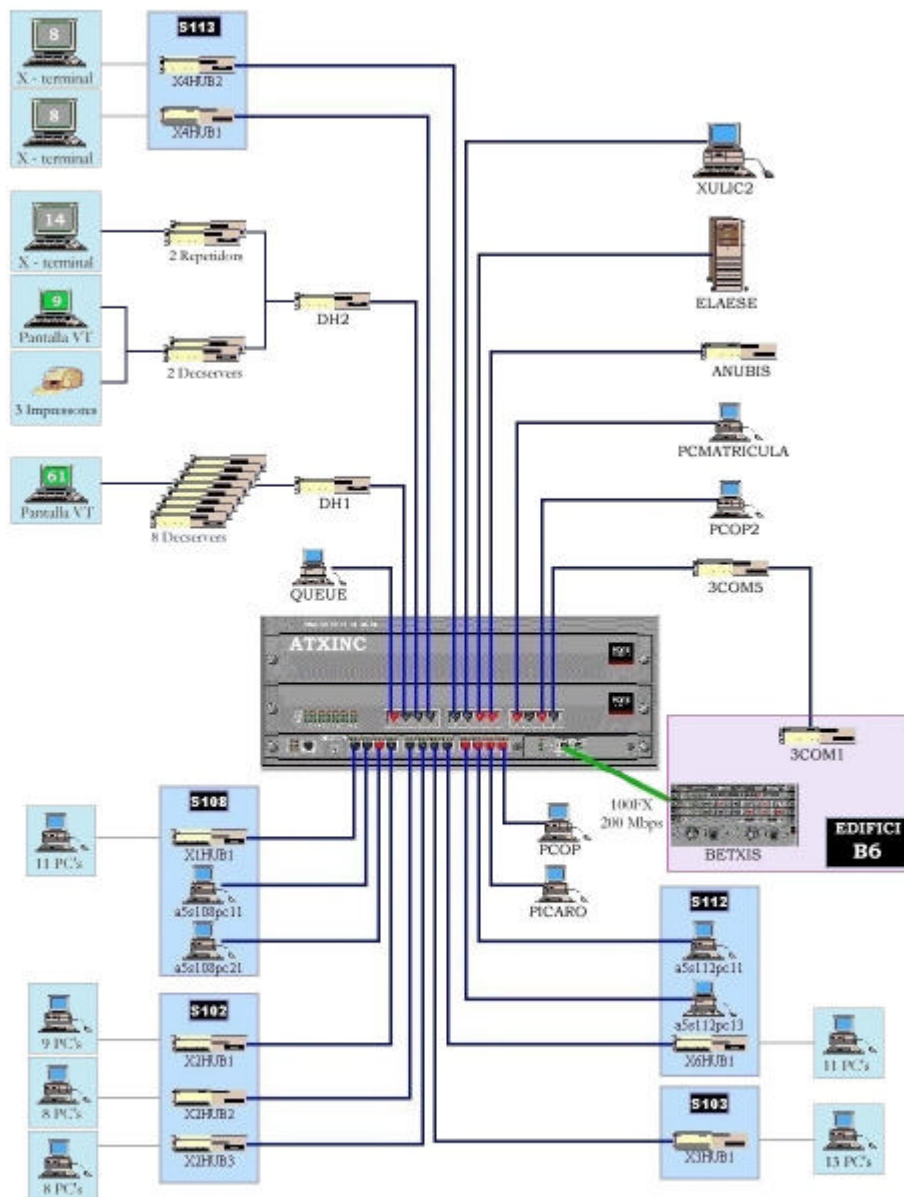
8
X - terminal

8
X - terminal

S113
X4HUB2
X4HUB1

XULIC2

14
X - terminal

2 Repetidors

9
Pantalla VT

3 Impressores

2 Decservers

DH2

ELAESE

ANUBIS

PCMATRICULA

61
Pantalla VT

8 Decservers

DH1

PCOP2

QUEUE

3COM5

ATXINC

3COM1

100FX
200 Mbps

BETXIS

EDIFICI
B6

11 PC's

S108
X1HUB1
a5s108pc11
a5s108pc21

PCOP

PICARO

S112
a5s112pc11
a5s112pc13
X6HUB1

11 PC's

9 PC's

8 PC's

8 PC's

S102
X2HUB1
X2HUB2
X2HUB3

S103
X3HUB1

13 PC's